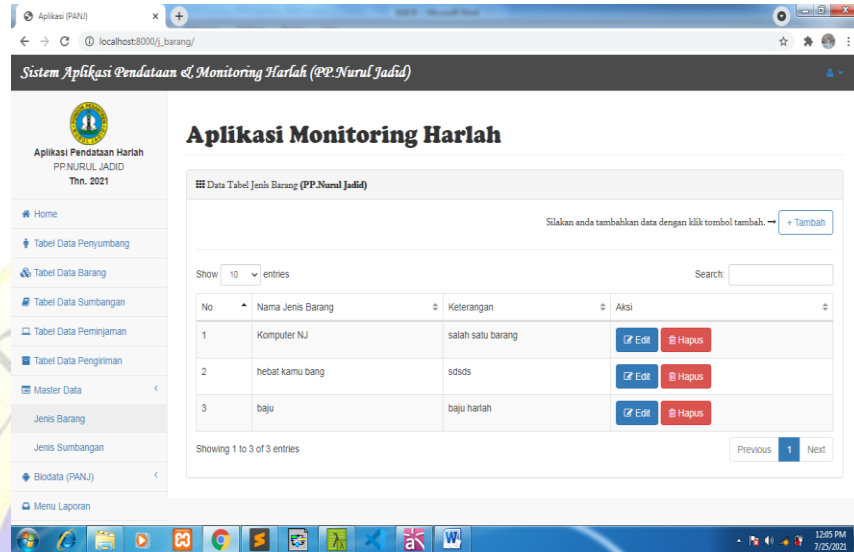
Aplikasi (PANJ)
localhost:8000/j_barang/

Sistem Aplikasi Pendataan & Monitoring Harlah (PP.Nurul Jadid)

Aplikasi Pendataan Harlah
PP.NURUL JADID
Thn. 2021

Home
Tabel Data Penyumbang
Tabel Data Barang
Tabel Data Sumbangan
Tabel Data Peminjaman
Tabel Data Pengiriman
Master Data
Jenis Barang
Jenis Sumbangan
Biodata (PANJ)
Menu Laporan

Aplikasi Monitoring Harlah

Data Tabel Jenis Barang (PP.Nurul Jadid)

Silakan anda tambahkan data dengan klik tombol tambah. → + Tambah

Show 10 entries

Search:

| No | Nama Jenis Barang | Keterangan | Aksi |
|---|---|---|---|
| 1 | Komputer NJ | salah satu barang | Edit Hapus |
| 2 | hebat kamu bang | sdsds | Edit Hapus |
| 3 | baju | baju harlah | Edit Hapus |

Showing 1 to 3 of 3 entries

Previous 1 Next

12:05 PM
7/25/2021